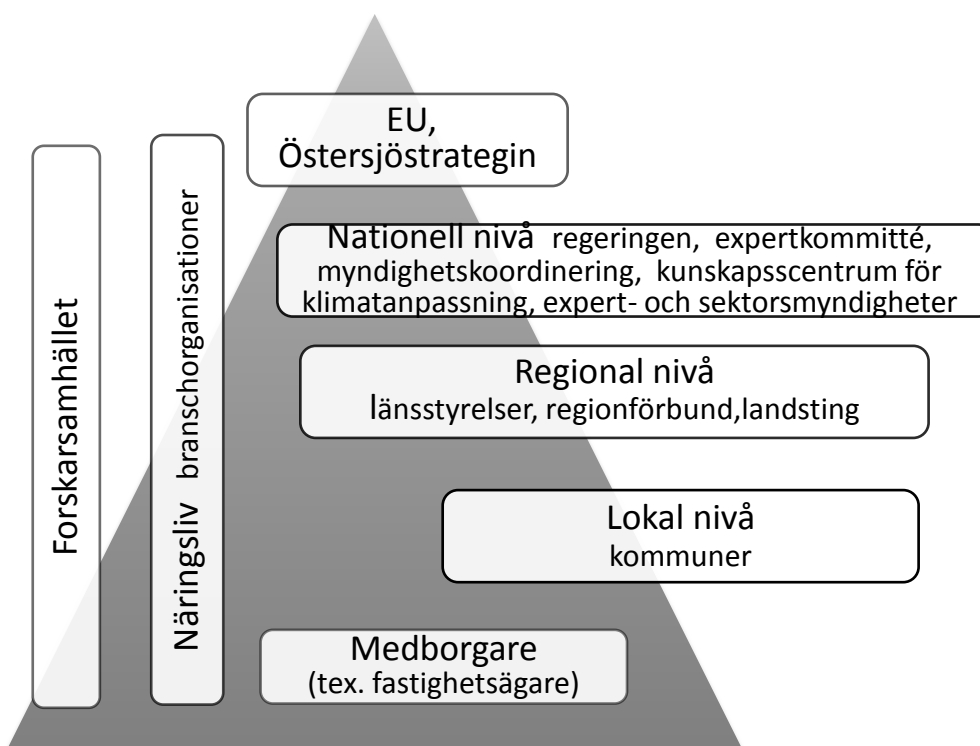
Forskarsamhället

Näringsliv branschorganisationer

EU, Östersjöstrategin

Nationell nivå regeringen, expertkommitté, myndighetskoordinering, kunskapsscentrum för klimatanpassning, expert- och sektorsmyndigheter

Regional nivå
länsstyrelser, regionförbund,landsting

Lokal nivå
kommuner

Medborgare
(tex. fastighetsägare)